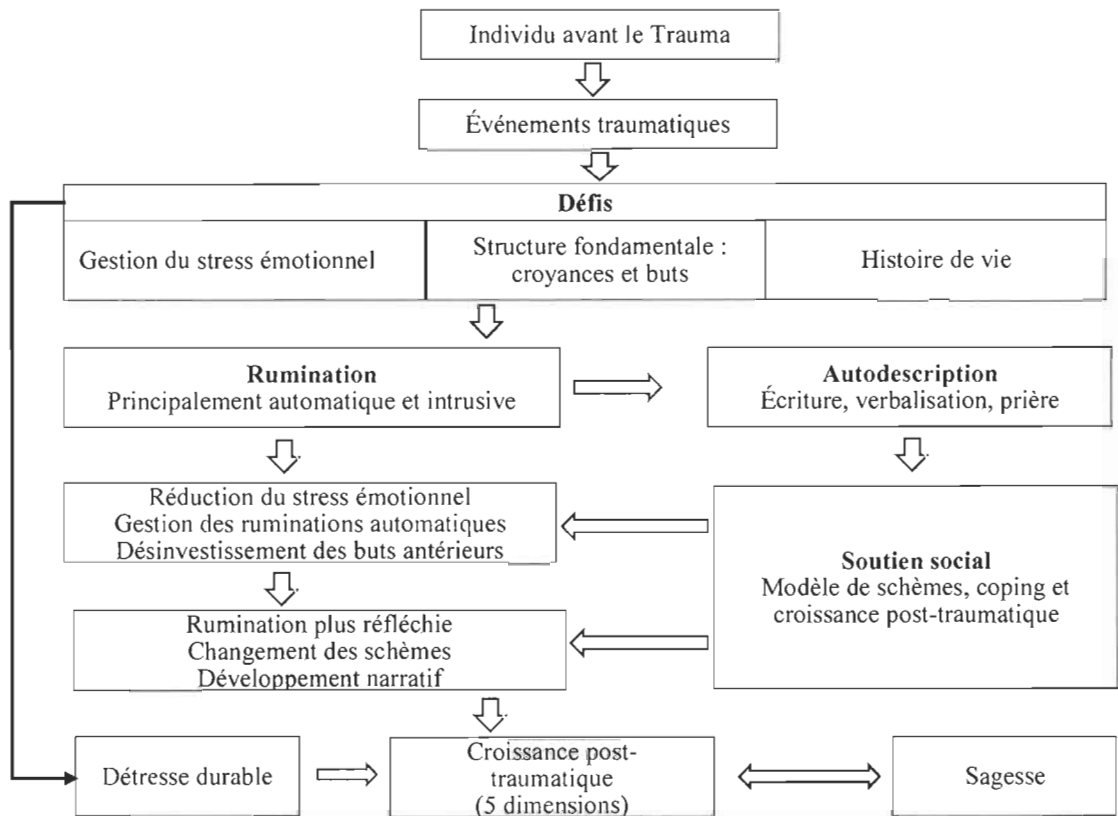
Individu avant le Trauma

Événements traumatiques

Défis

Gestion du stress émotionnel

Structure fondamentale : croyances et buts

Histoire de vie

Rumination
Principalement automatique et intrusive

Autodescription
Écriture, verbalisation, prière

Réduction du stress émotionnel
Gestion des ruminations automatiques
Désinvestissement des buts antérieurs

Soutien social
Modèle de schèmes, coping et croissance post-traumatique

Rumination plus réfléchie
Changement des schèmes
Développement narratif

Détresse durable

Croissance post-traumatique
(5 dimensions)

Sagesse